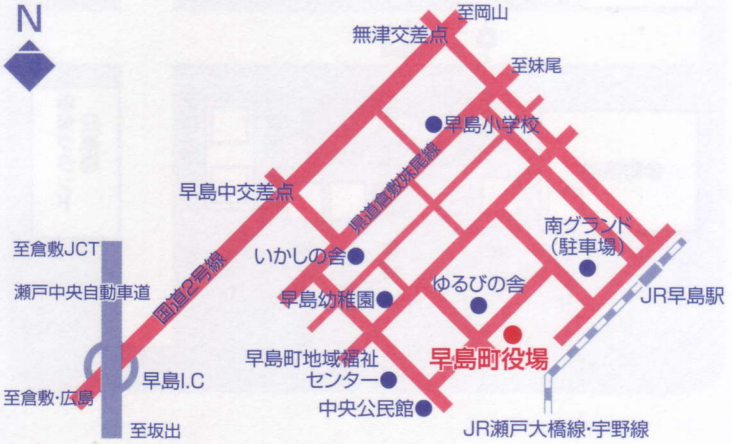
N

至岡山

無津交差点

至妹尾

早島小学校

早島中交差点

県道倉敷妹尾線

南グランド
(駐車場)

至倉敷JCT

いかしの舎

瀬戸中央自動車道

国道2号線

早島幼稚園

ゆるびの舎

JR早島駅

早島町地域福祉
センター

早島町役場

早島I.C

至倉敷・広島

中央公民館

至坂出

JR瀬戸大橋線・宇野線